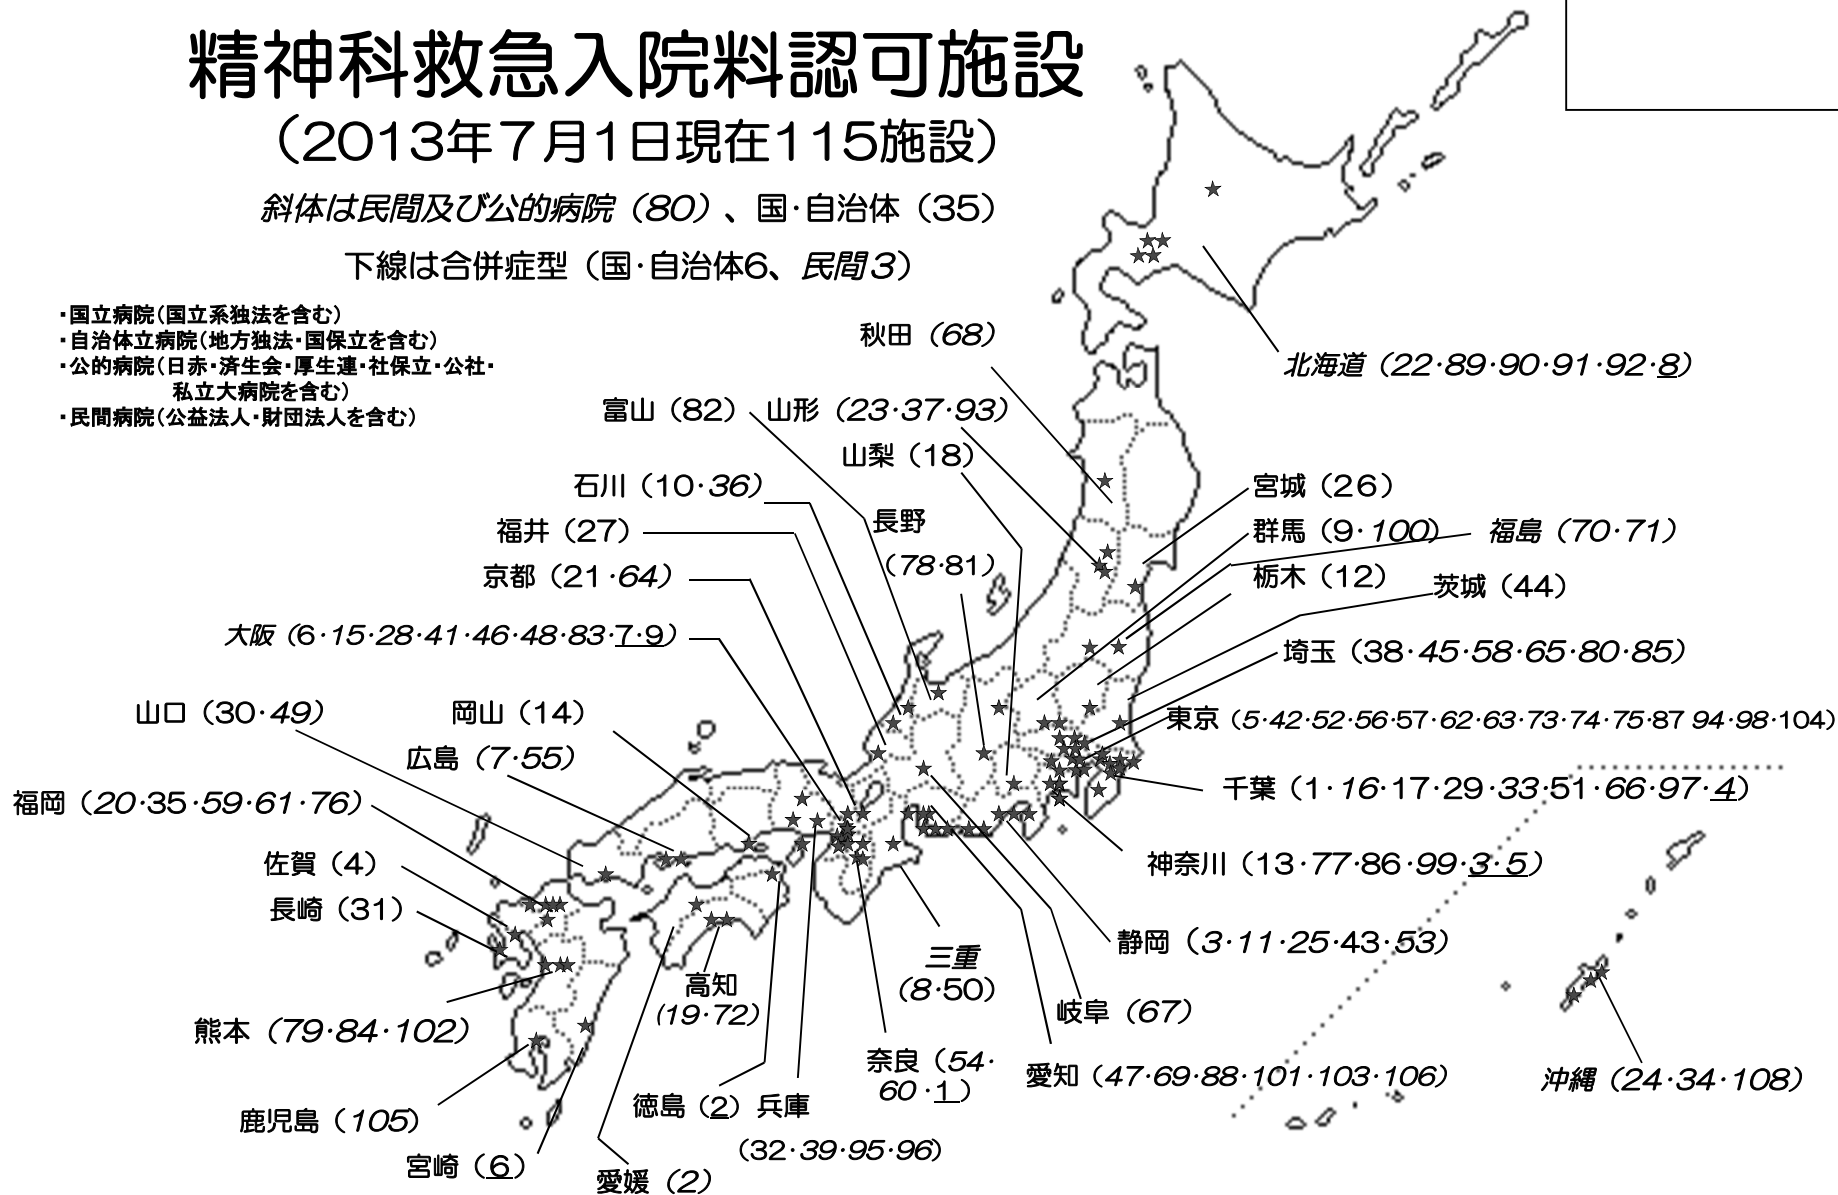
精神科救急入院料認可施設

（2013年7月1日現在115施設）

斜体は民間及び公的病院（80）、国･自治体（35）

下線は合併症型（国･自治体6、民間3）

･国立病院（国立系独法を含む）
･自治体立病院（地方独法･国保立を含む）
･公的病院（日赤･済生会･厚生連･社保立･公社･私立大病院を含む）
･民間病院（公益法人･財団法人を含む）

秋田（68）

北海道（22･89･90･91･92･8）

富山（82）

山形（23･37･93）

山梨（18）

宮城（26）

石川（10･36）

長野（78･81）

福井（27）

群馬（9･100）

福島（70･71）

京都（21･64）

栃木（12）

茨城（44）

大阪（6･15･28･41･46･48･83･7･9）

埼玉（38･45･58･65･80･85）

山口（30･49）

岡山（14）

東京（5･42･52･56･57･62･63･73･74･75･87 94･98･104）

広島（7･55）

福岡（20･35･59･61･76）

千葉（1･16･17･29･33･51･66･97･4）

佐賀（4）

神奈川（13･77･86･99･3･5）

長崎（31）

静岡（3･11･25･43･53）

三重（8･50）

高知（19･72）

熊本（79･84･102）

岐阜（67）

奈良（54･60･1）

愛知（47･69･88･101･103･106）

沖縄（24･34･108）

鹿児島（105）

徳島（2）

兵庫（32･39･95･96）

宮崎（6）

愛媛（2）